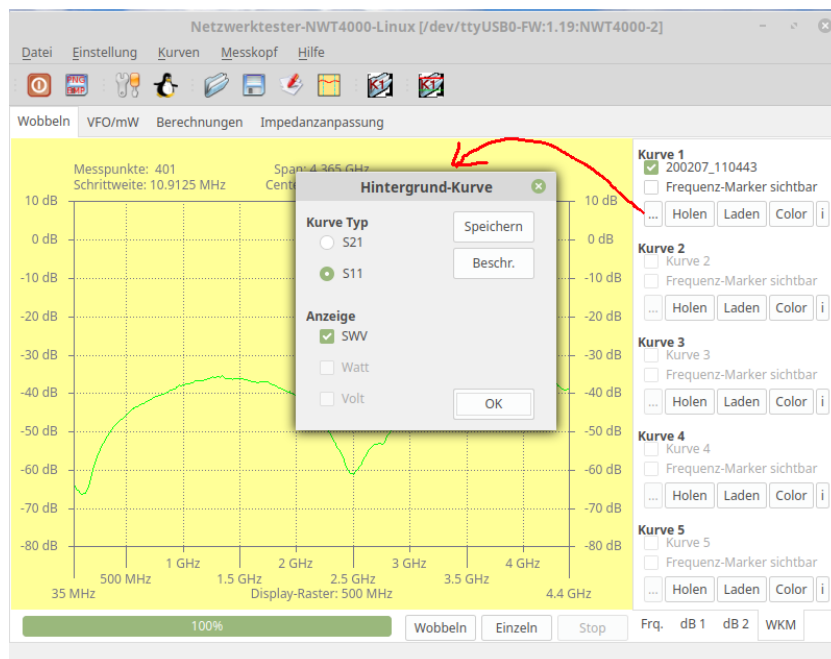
Netzwerktester-NWT4000-Linux [/dev/ttyUSB0-FW:1.19:NWT4000-2]

Datei Einstellung Kurven Messkopf Hilfe

Wobbeln VFO/mW Berechnungen Impedanzanpassung

Messpunkte: 401
Schrittweite: 10.9125 MHz
Span: 4.365 GHz
Cent

Hintergrund-Kurve

Kurve Typ
S21
S11

Anzeige
SWV
Watt
Volt

Speichern
Beschr.
OK

10 dB 10 dB
0 dB 0 dB
-10 dB -10 dB
-20 dB -20 dB
-30 dB -30 dB
-40 dB -40 dB
-50 dB -50 dB
-60 dB -60 dB
-70 dB -70 dB
-80 dB -80 dB

35 MHz 500 MHz 1 GHz 1.5 GHz 2 GHz 2.5 GHz 3 GHz 3.5 GHz 4 GHz 4.4 GHz
Display-Raster: 500 MHz

Kurve 1
200207_110443
Frequenz-Marker sichtbar
... Holen Laden Color i

Kurve 2
Kurve 2
Frequenz-Marker sichtbar
... Holen Laden Color i

Kurve 3
Kurve 3
Frequenz-Marker sichtbar
... Holen Laden Color i

Kurve 4
Kurve 4
Frequenz-Marker sichtbar
... Holen Laden Color i

Kurve 5
Kurve 5
Frequenz-Marker sichtbar
... Holen Laden Color i

100%
Wobbeln Einzeln Stop
Frq. dB 1 dB 2 WKM